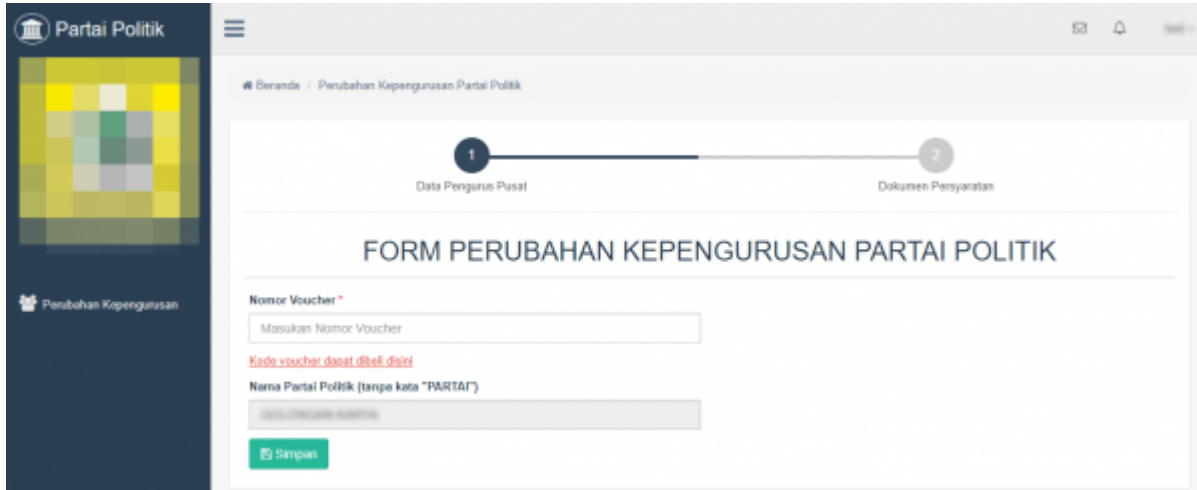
Partai Politik

Perubahan Kepengurusan

Beranda / Perubahan Kepengurusan Partai Politik

1
Data Pengurus Pusat

2
Dokumen Persyaratan

FORM PERUBAHAN KEPENGURUSAN PARTAI POLITIK

Nomor Voucher *

Masukan Nomor Voucher

Kode voucher dapat dibeli disini

Nama Partai Politik (tanpa kata "PARTAI")

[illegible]

Simpan